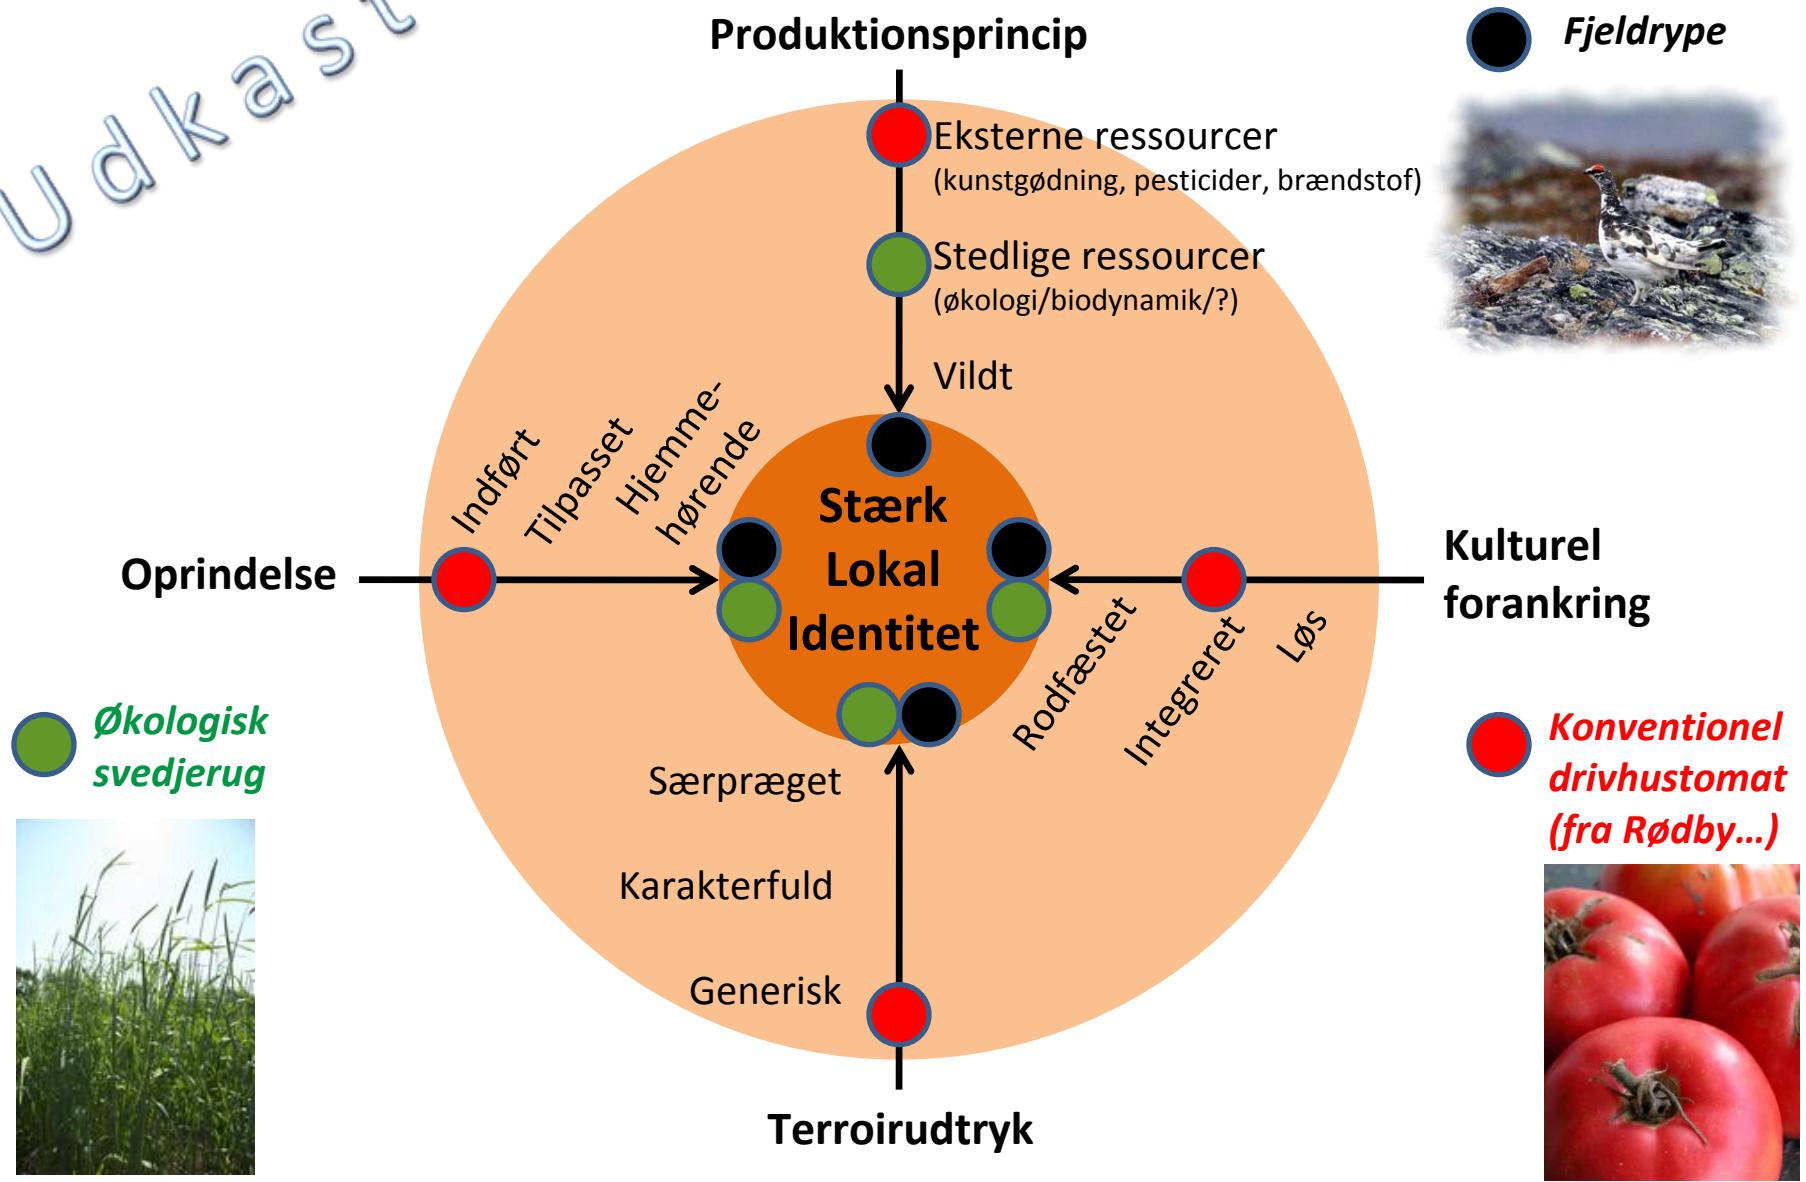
Udkast

Produktionsprincip

Fjeldrype

Eksterne ressourcer
(kunstgødning, pesticider, brændstof)

Stedlige ressourcer
(økologi/biodynamik/?)

Vildt

Indført

Tilpasset

Hjemmehørende

Stærk
Lokal
Identitet

Oprindelse

Kulturel
forankring

Rodfæstet

Integreret

Løs

Økologisk
svedjerug

Konventionel
drivhustomat
(fra Rødby…)

Særpræget

Karakterfuld

Generisk

Terroirudtryk